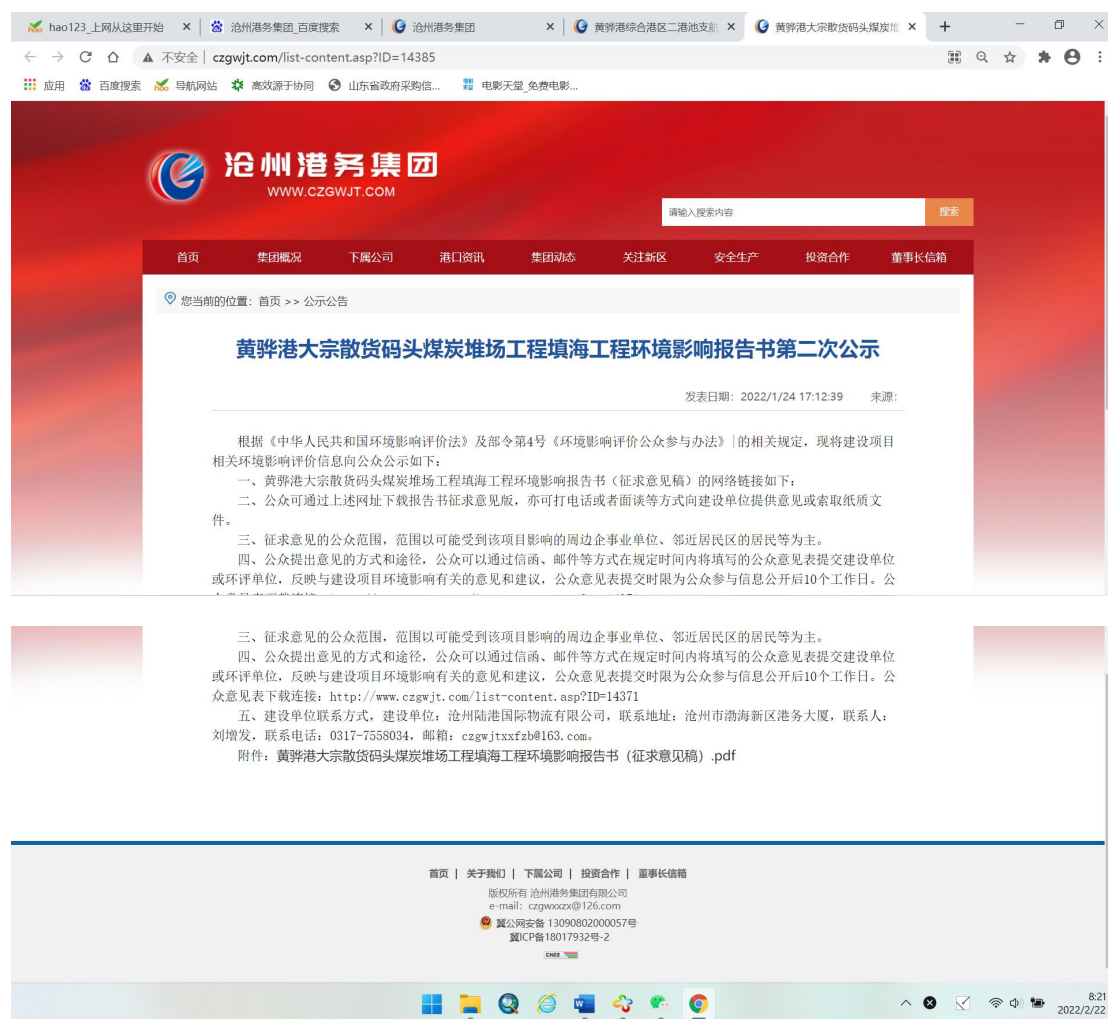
hao123_上网从这里开始 ×
沧州港务集团_百度搜索 ×
沧州港务集团 ×
黄骅港综合港区二港池支航 ×
黄骅港大宗散货码头煤炭堆 ×
+

不安全 | czgwjt.com/list-content.asp?ID=14385

应用　百度搜索　导航网站　高效源于协同　山东省政府采购信...　电影天堂_免费电影...

沧州港务集团
WWW.CZGWJT.COM

请输入搜索内容　搜索

首页　集团概况　下属公司　港口资讯　集团动态　关注新区　安全生产　投资合作　董事长信箱

您当前的位置：首页 >> 公示公告

黄骅港大宗散货码头煤炭堆场工程填海工程环境影响报告书第二次公示

发表日期：2022/1/24 17:12:39　来源:

根据《中华人民共和国环境影响评价法》及部令第4号《环境影响评价公众参与办法》的相关规定，现将建设项目相关环境影响评价信息向公众公示如下：

一、黄骅港大宗散货码头煤炭堆场工程填海工程环境影响报告书（征求意见稿）的网络链接如下：

二、公众可通过上述网址下载报告书征求意见版，亦可打电话或者面谈等方式向建设单位提供意见或索取纸质文件。

三、征求意见的公众范围，范围以可能受到该项目影响的周边企事业单位、邻近民居区的居民等为主。

四、公众提出意见的方式和途径，公众可以通过信函、邮件等方式在规定时间内将填写的公众意见表提交建设单位或环评单位，反映与建设项目环境影响有关的意见和建议，公众意见表提交时限为公众参与信息公开后10个工作日。公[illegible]

三、征求意见的公众范围，范围以可能受到该项目影响的周边企事业单位、邻近民居区的居民等为主。

四、公众提出意见的方式和途径，公众可以通过信函、邮件等方式在规定时间内将填写的公众意见表提交建设单位或环评单位，反映与建设项目环境影响有关的意见和建议，公众意见表提交时限为公众参与信息公开后10个工作日。公众意见表下载连接：http://www.czgwjt.com/list-content.asp?ID=14371

五、建设单位联系方式，建设单位：沧州陆港国际物流有限公司，联系地址：沧州市渤海新区港务大厦，联系人：刘增发，联系电话：0317-7558034，邮箱：czgwjtxxfzb@163.com。

附件：黄骅港大宗散货码头煤炭堆场工程填海工程环境影响报告书（征求意见稿）.pdf

首页 | 关于我们 | 下属公司 | 投资合作 | 董事长信箱
版权所有 沧州港务集团有限公司
e-mail：czgwxxzx@126.com
冀公网安备 13090802000057号
冀ICP备18017932号-2
CNZZ

8:21
2022/2/22